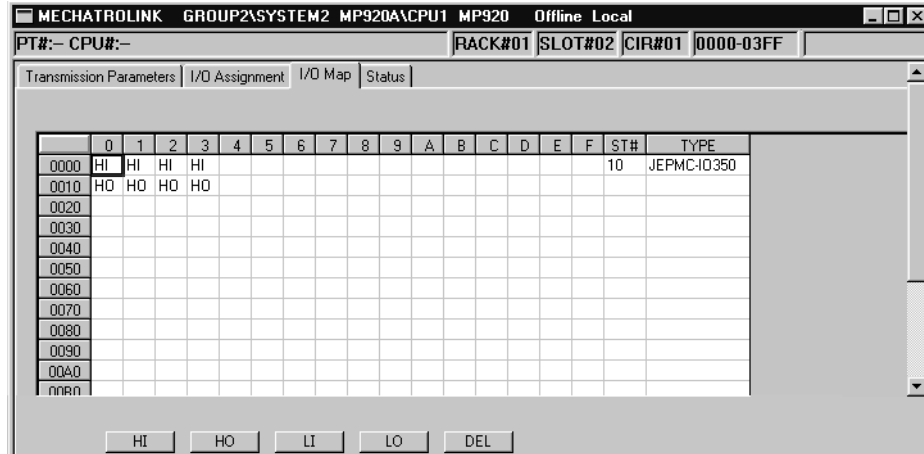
MECHATROLINK GROUP2\SYSTEM2 MP920A\CPU1 MP920 Offline Local

PT#:– CPU#:–

RACK#01 SLOT#02 CIR#01 0000-03FF

Transmission Parameters | I/O Assignment | I/O Map | Status

| | 0 | 1 | 2 | 3 | 4 | 5 | 6 | 7 | 8 | 9 | A | B | C | D | E | F | ST# | TYPE |
|---|---|---|---|---|---|---|---|---|---|---|---|---|---|---|---|---|---|---|
| 0000 | HI | HI | HI | HI | | | | | | | | | | | | | 10 | JEPMC-IO350 |
| 0010 | HO | HO | HO | HO | | | | | | | | | | | | | | |
| 0020 | | | | | | | | | | | | | | | | | | |
| 0030 | | | | | | | | | | | | | | | | | | |
| 0040 | | | | | | | | | | | | | | | | | | |
| 0050 | | | | | | | | | | | | | | | | | | |
| 0060 | | | | | | | | | | | | | | | | | | |
| 0070 | | | | | | | | | | | | | | | | | | |
| 0080 | | | | | | | | | | | | | | | | | | |
| 0090 | | | | | | | | | | | | | | | | | | |
| 00A0 | | | | | | | | | | | | | | | | | | |
| 00B0 | | | | | | | | | | | | | | | | | | |

HI HO LI LO DEL